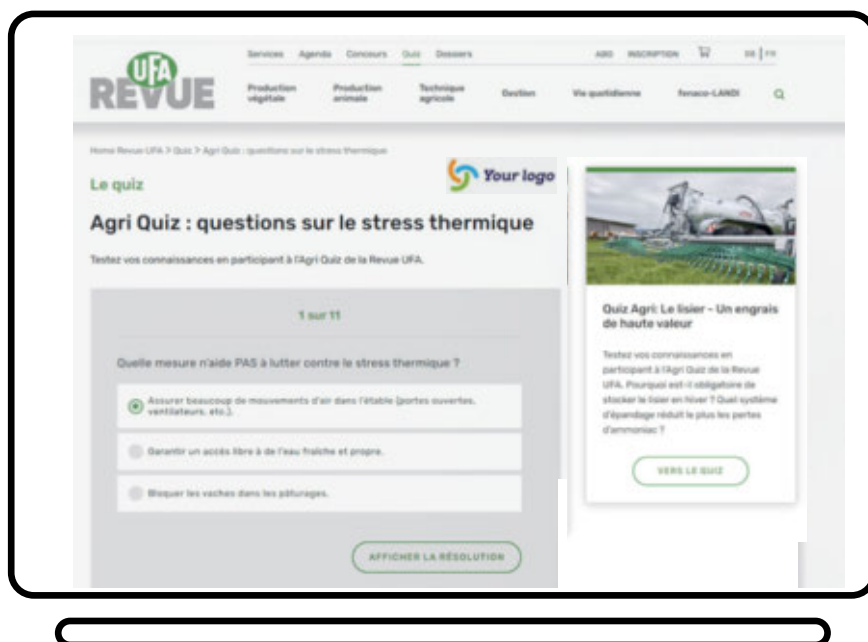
UFA REVUE

Services Agenda Concours Quiz Dossiers

ABO INSCRIPTION DE | FR

Production végétale Production animale Technique agricole Gestion Vie quotidienne fenaco-LANDI

Home Revue-UFA > Quiz > Agri Quiz : questions sur le stress thermique

Your logo

Le quiz

Agri Quiz : questions sur le stress thermique

Testez vos connaissances en participant à l'Agri Quiz de la Revue UFA.

1 sur 11

Quelle mesure n'aide PAS à lutter contre le stress thermique ?

Assurer beaucoup de mouvements d'air dans l'étable (portes ouvertes, ventilateurs, etc.).

Garantir un accès libre à de l'eau fraîche et propre.

Bloquer les vaches dans les pâturages.

AFFICHER LA RÉSOLUTION

Quiz Agri: Le lisier – Un engrais de haute valeur

Testez vos connaissances en participant à l'Agri Quiz de la Revue UFA. Pourquoi est-il obligatoire de stocker le lisier en hiver ? Quel système d'épandage réduit le plus les pertes d'ammoniac ?

VERS LE QUIZ